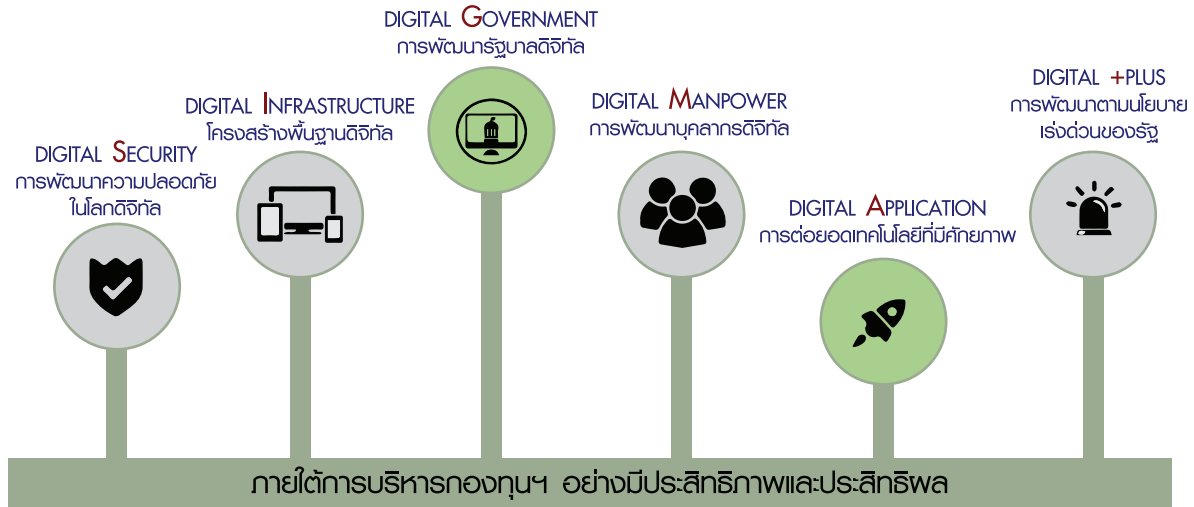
DIGITAL GOVERNMENT
การพัฒนารัฐบาลดิจิทัล

DIGITAL INFRASTRUCTURE
โครงสร้างพื้นฐานดิจิทัล

DIGITAL MANPOWER
การพัฒนาบุคลากรดิจิทัล

DIGITAL +PLUS
การพัฒนาตามนโยบาย เร่งด่วนของรัฐ

DIGITAL SECURITY
การพัฒนาความปลอดภัย ในโลกดิจิทัล

DIGITAL APPLICATION
การต่อยอดเทคโนโลยีที่มีศักยภาพ

ภายใต้การบริหารกองทุนฯ อย่างมีประสิทธิภาพและประสิทธิผล